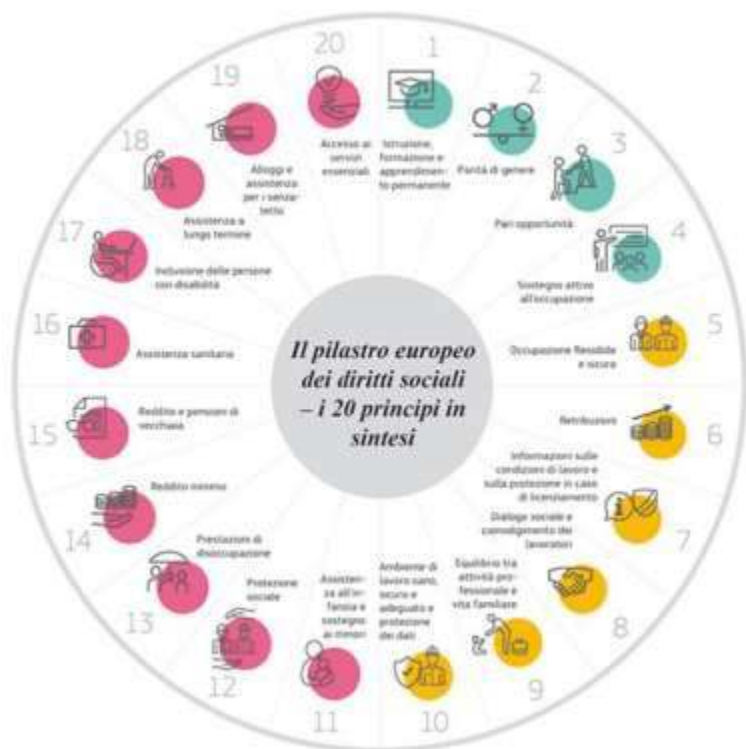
Il pilastro europeo dei diritti sociali – i 20 principi in sintesi

1
Istruzione, formazione e apprendimento permanente

2
Parità di genere

3
Pari opportunità

4
Sostegno attivo all'occupazione

5
Occupazione flessibile e sicura

6
Retribuzioni

7
Informazioni sulle condizioni di lavoro e sulla protezione in caso di licenziamento

Dialogo sociale e coinvolgimento dei lavoratori

8
Equilibrio tra attività professionale e vita familiare

9
Ambiente di lavoro sano, sicuro e adeguato e protezione dei dati

10

11
Assistenza all'infanzia e sostegno ai minori

12
Protezione sociale

13
Prestazioni di disoccupazione

14
Reddito minimo

15
Reddito e pensioni di vecchiaia

16
Assistenza sanitaria

17
Inclusione delle persone con disabilità

18
Assistenza a lungo termine

19
Alloggi e assistenza per i senzatetto

20
Accesso ai servizi essenziali